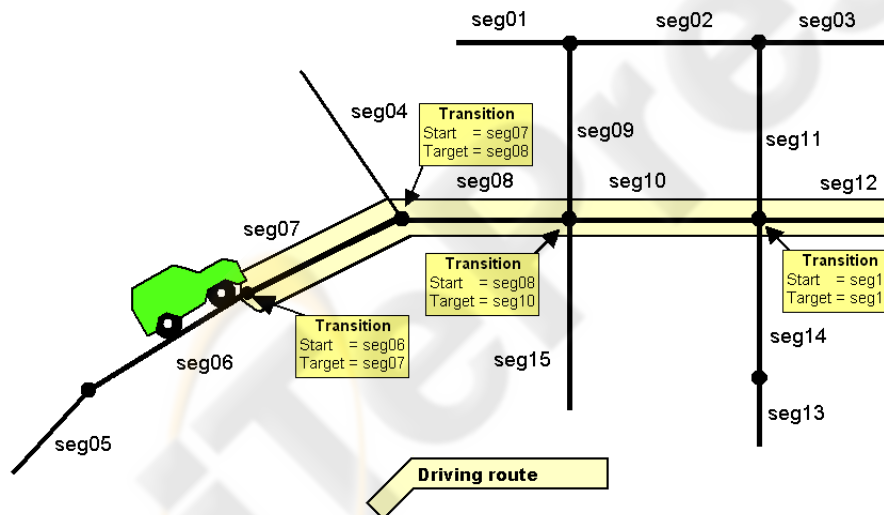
seg01
seg02
seg03
seg04
Transition
Start = seg07
Target = seg08
seg09
seg11
seg08
seg10
seg12
seg07
Transition
Start = seg08
Target = seg10
Transition
Start = seg1
Target = seg1
Transition
Start = seg06
Target = seg07
seg15
seg14
seg06
seg13
seg05
Driving route